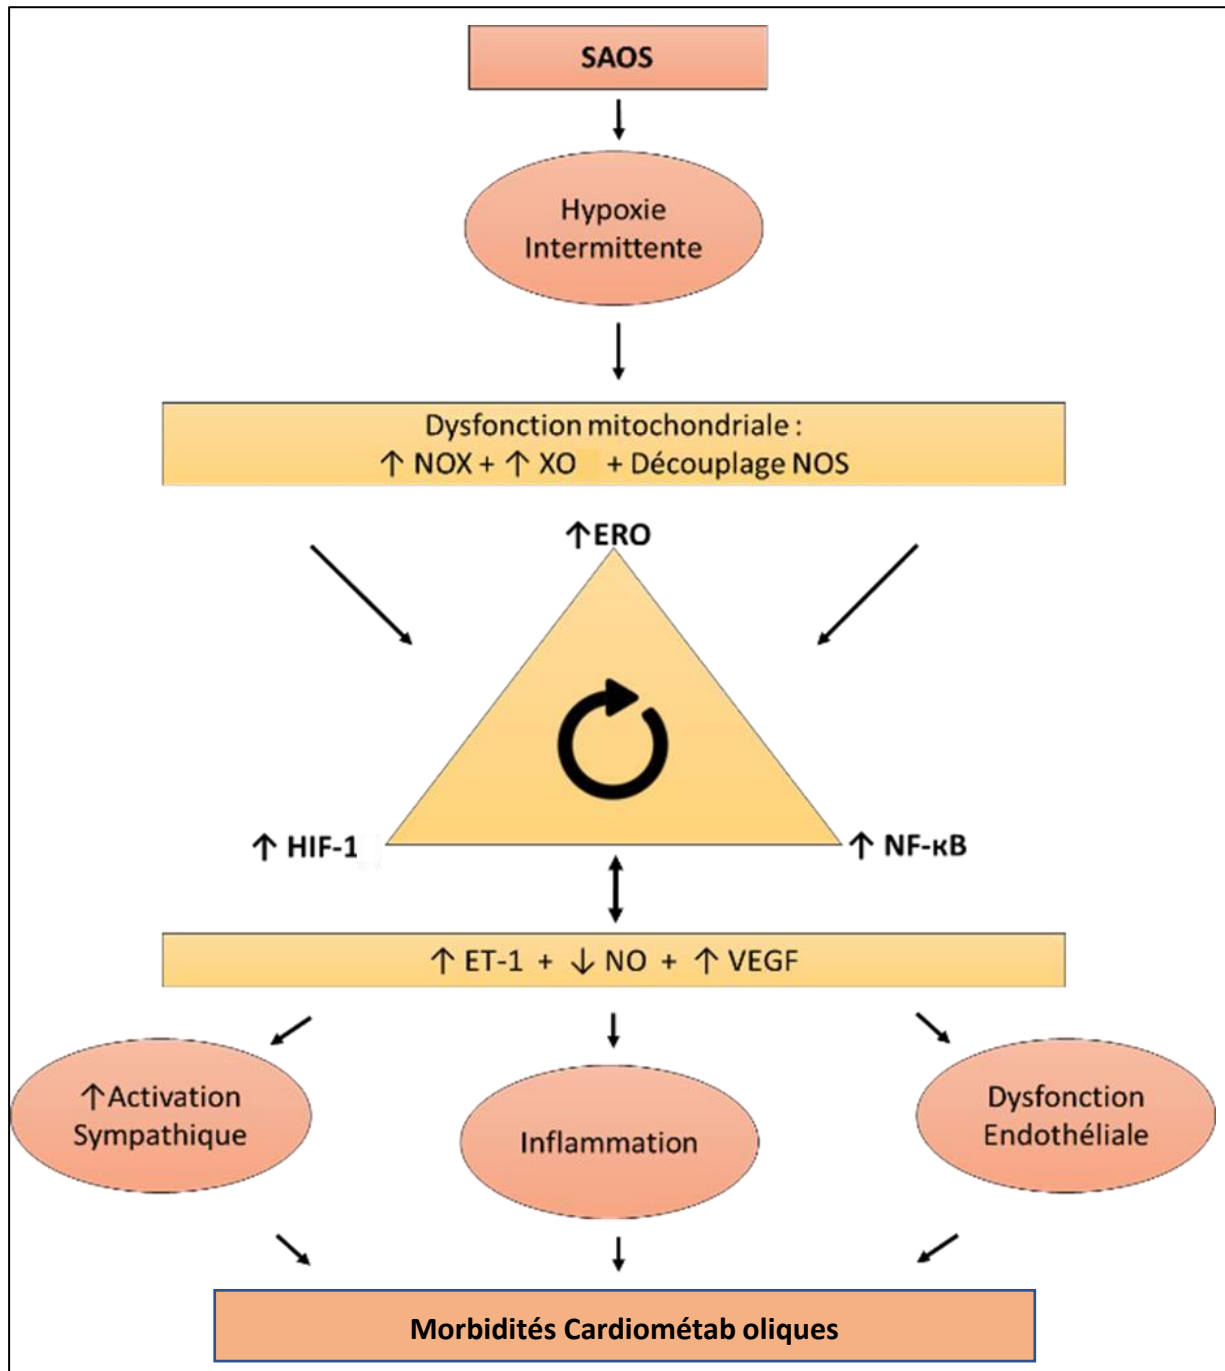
SAOS

Hypoxie Intermittente

Dysfonction mitochondriale :
↑ NOX + ↑ XO + Découplage NOS

↑ERO

↑ HIF-1

↑ NF-κB

↑ ET-1 + ↓ NO + ↑ VEGF

↑Activation Sympathique

Inflammation

Dysfonction Endothéliale

Morbidités Cardiométab oliques